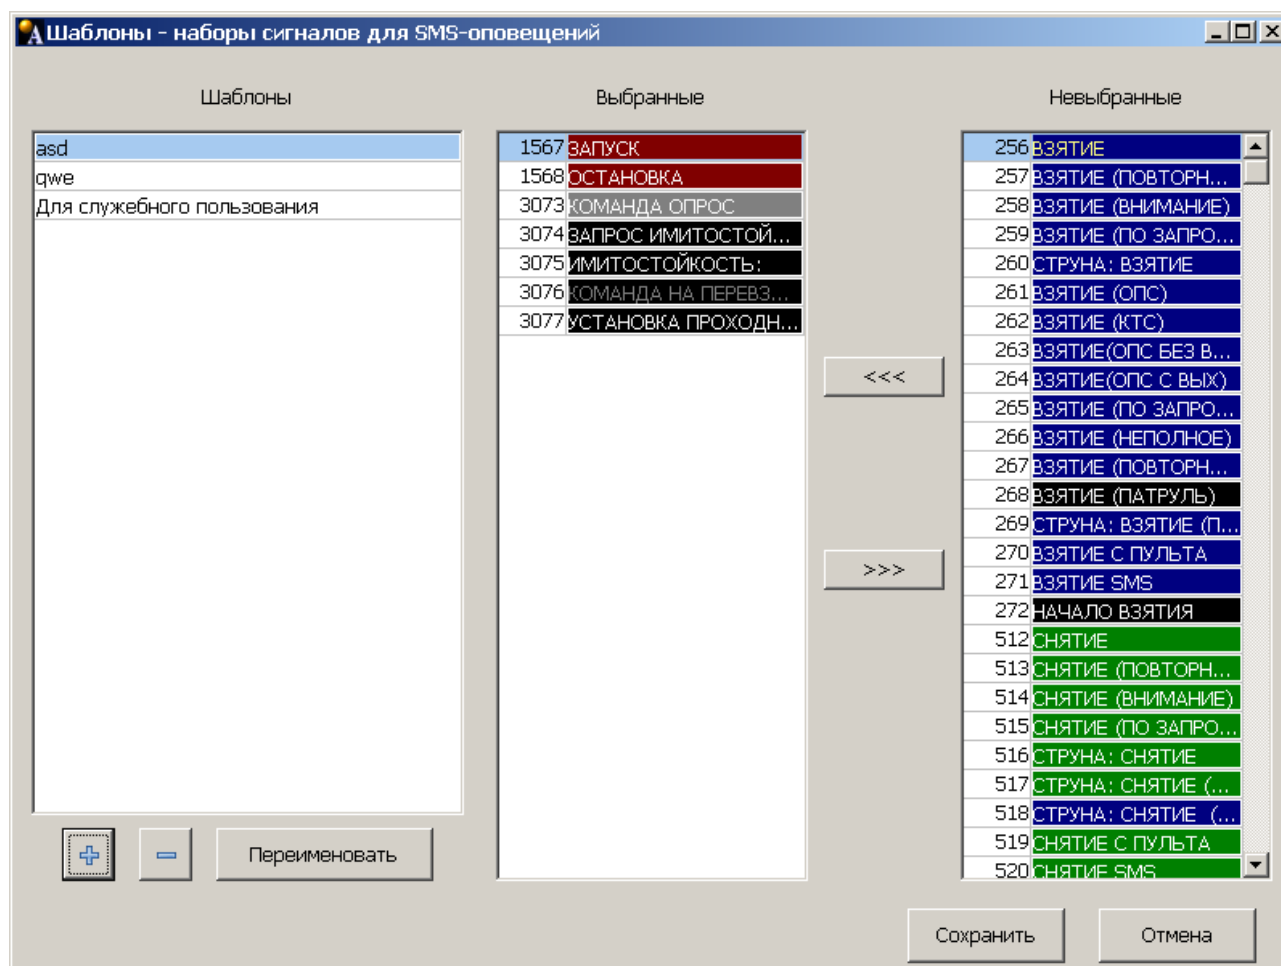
Шаблоны - наборы сигналов для SMS-оповещений

Шаблоны

asd
qwe
Для служебного пользования

Переименовать

Выбранные

| | |
|---|---|
| 1567 | ЗАПУСК |
| 1568 | ОСТАНОВКА |
| 3073 | КОМАНДА ОПРОС |
| 3074 | ЗАПРОС ИМИТОСТОЙ... |
| 3075 | ИМИТОСТОЙКОСТЬ: |
| 3076 | КОМАНДА НА ПЕРЕВЗ... |
| 3077 | УСТАНОВКА ПРОХОДН... |

<<<

>>>

Невыбранные

| | |
|---|---|
| 256 | ВЗЯТИЕ |
| 257 | ВЗЯТИЕ (ПОВТОРН... |
| 258 | ВЗЯТИЕ (ВНИМАНИЕ) |
| 259 | ВЗЯТИЕ (ПО ЗАПРО... |
| 260 | СТРУНА: ВЗЯТИЕ |
| 261 | ВЗЯТИЕ (ОПС) |
| 262 | ВЗЯТИЕ (КТС) |
| 263 | ВЗЯТИЕ(ОПС БЕЗ В... |
| 264 | ВЗЯТИЕ(ОПС С ВЫХ) |
| 265 | ВЗЯТИЕ (ПО ЗАПРО... |
| 266 | ВЗЯТИЕ (НЕПОЛНОЕ) |
| 267 | ВЗЯТИЕ (ПОВТОРН... |
| 268 | ВЗЯТИЕ (ПАТРУЛЬ) |
| 269 | СТРУНА: ВЗЯТИЕ (П... |
| 270 | ВЗЯТИЕ С ПУЛЬТА |
| 271 | ВЗЯТИЕ SMS |
| 272 | НАЧАЛО ВЗЯТИЯ |
| 512 | СНЯТИЕ |
| 513 | СНЯТИЕ (ПОВТОРН... |
| 514 | СНЯТИЕ (ВНИМАНИЕ) |
| 515 | СНЯТИЕ (ПО ЗАПРО... |
| 516 | СТРУНА: СНЯТИЕ |
| 517 | СТРУНА: СНЯТИЕ (... |
| 518 | СТРУНА: СНЯТИЕ (... |
| 519 | СНЯТИЕ С ПУЛЬТА |
| 520 | СНЯТИЕ SMS |

Сохранить

Отмена